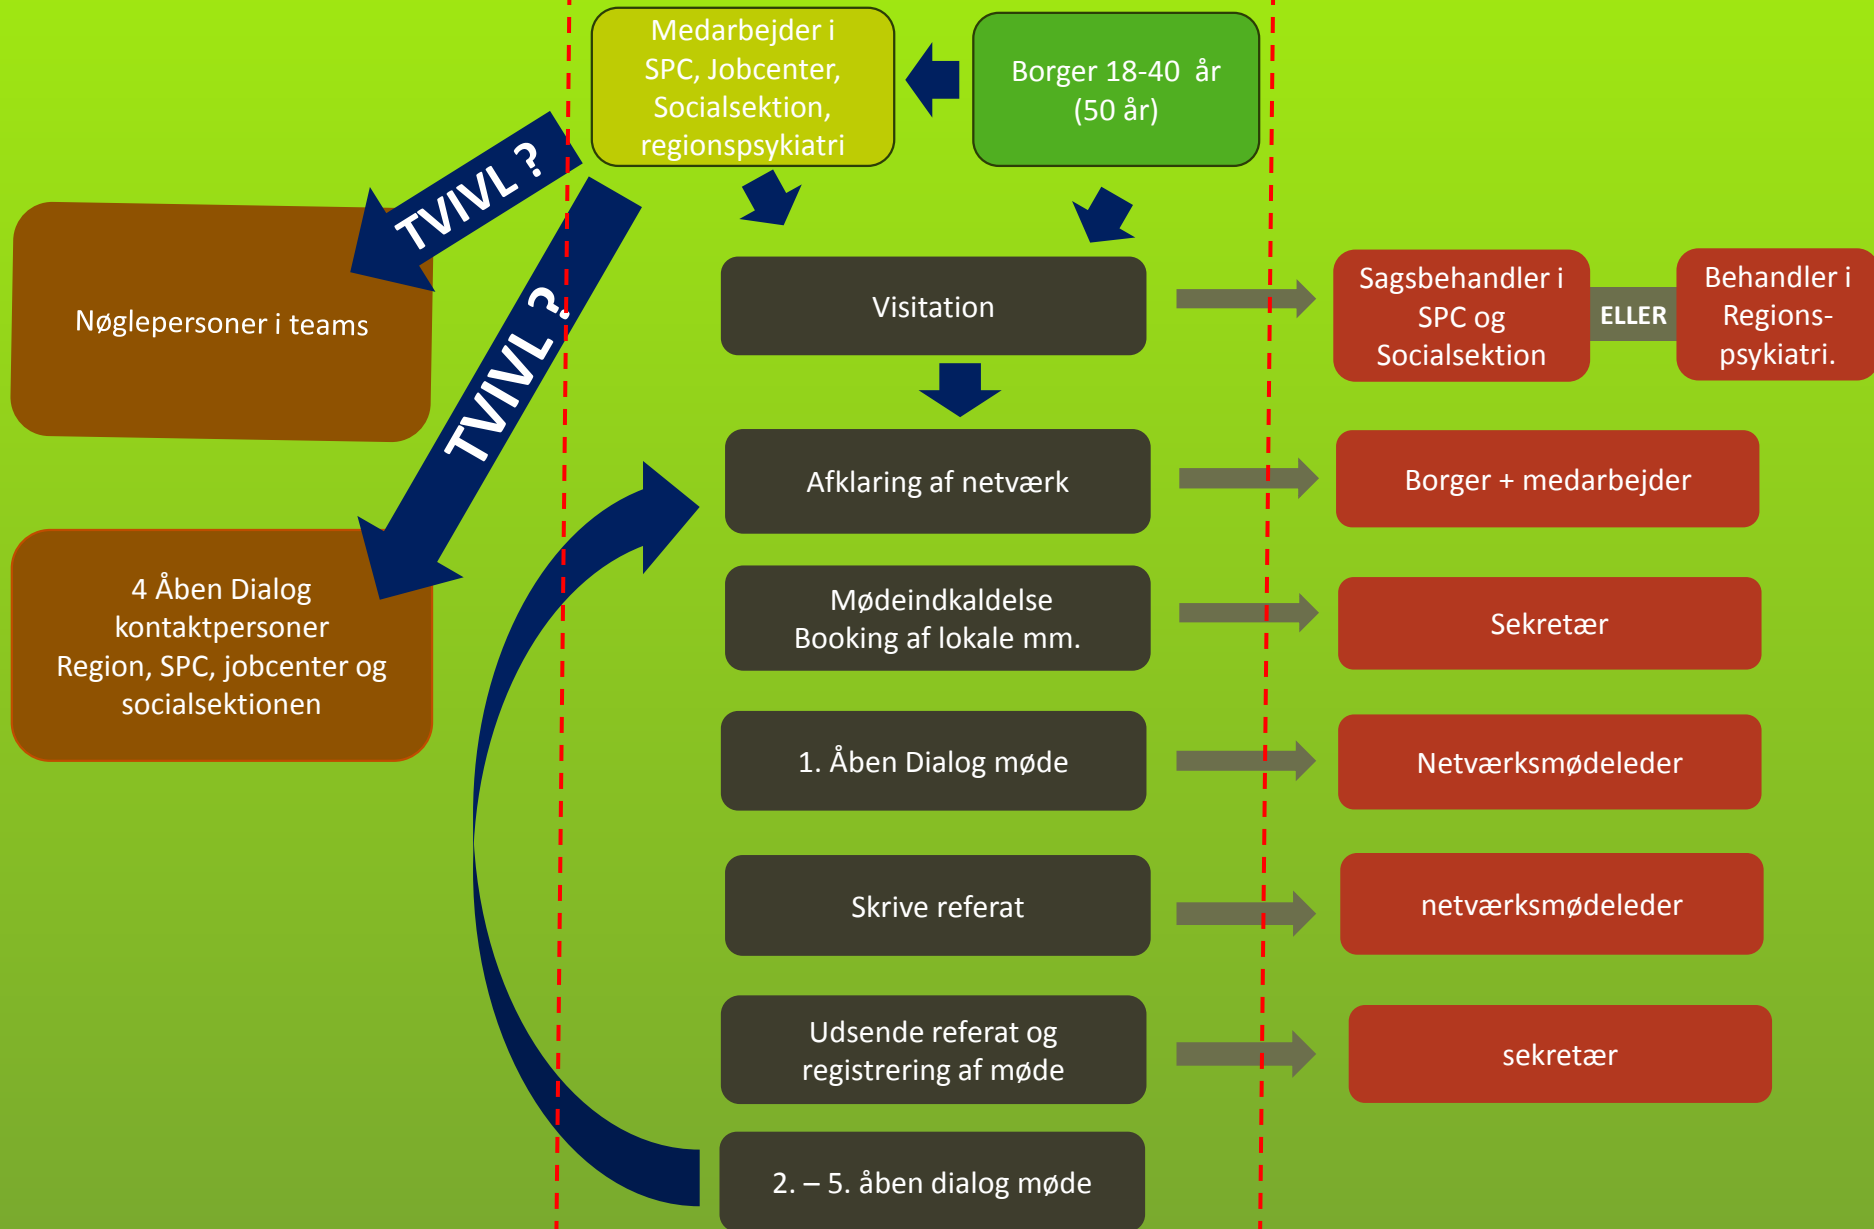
Medarbejder i SPC, Jobcenter, Socialsektion, regionspsykiatri

Borger 18-40 år (50 år)

TVIVL ?

Nøglepersoner i teams

TVIVL ?

4 Åben Dialog kontaktpersoner Region, SPC, jobcenter og socialsektionen

Visitation

Sagsbehandler i SPC og Socialsektion

ELLER

Behandler i Regions-psykiatri.

Afklaring af netværk

Borger + medarbejder

Mødeindkaldelse Booking af lokale mm.

Sekretær

1. Åben Dialog møde

Netværksmødeleder

Skrive referat

netværksmødeleder

Udsende referat og registrering af møde

sekretær

2. – 5. åben dialog møde